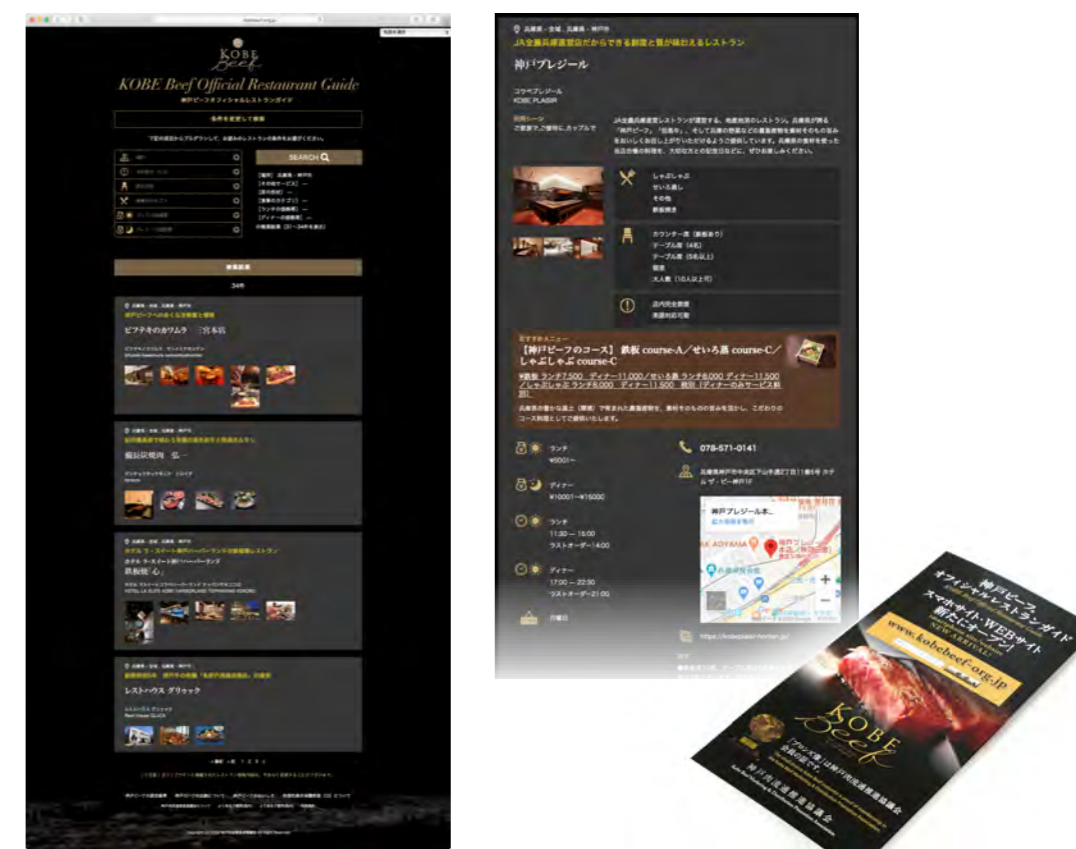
KOBE Beef

KOBE Beef Official Restaurant Guide

神戸ビーフオフィシャルレストランガイド

条件を変更して検索

SEARCH

検索結果

34件

ビフテキのカワムラ　三宮本店

ホテル ラ・スイート神戸ハーバーランド

鉄板焼 心

レストハウス グリック

Rest House GLICK

兵庫県・全域、兵庫県・神戸市

JA全農兵庫直営店だからできる創意と質が味わえるレストラン

神戸プレジール

コウベプレジール
KOBE PLAISIR

ご家族でご優待に、カップルで

しゃぶしゃぶ
せいろ蒸し
その他
鉄板焼き

カウンター席（鉄板あり）
テーブル席（4名）
テーブル席（5名以上）
個室
大人数（10人以上可）

店内完全禁煙
英語対応可能

おすすめメニュー

【神戸ビーフのコース】 鉄板 course-A／せいろ蒸 course-C／しゃぶしゃぶ course-C

¥鉄板 ランチ7,500　ディナー11,000／せいろ蒸 ランチ8,000 ディナー11,500／しゃぶしゃぶ ランチ8,000　ディナー11,500　税別（ディナーのみサービス料別）

ランチ
¥5001～

ディナー
¥10001～¥15000

ランチ
11:30 ～ 15:00
ラストオーダー14:00

ディナー
17:00 ～ 22:30
ラストオーダー21:00

定休日

078-571-0141

https://kobeplaisir-honten.jp/

神戸ビーフ
オフィシャルレストランガイド
スマホサイト・WEBサイト
新たにオープン!
NEW ARRIVAL
www.kobebeef-org.jp

KOBE Beef

神戸肉流通推進協議会